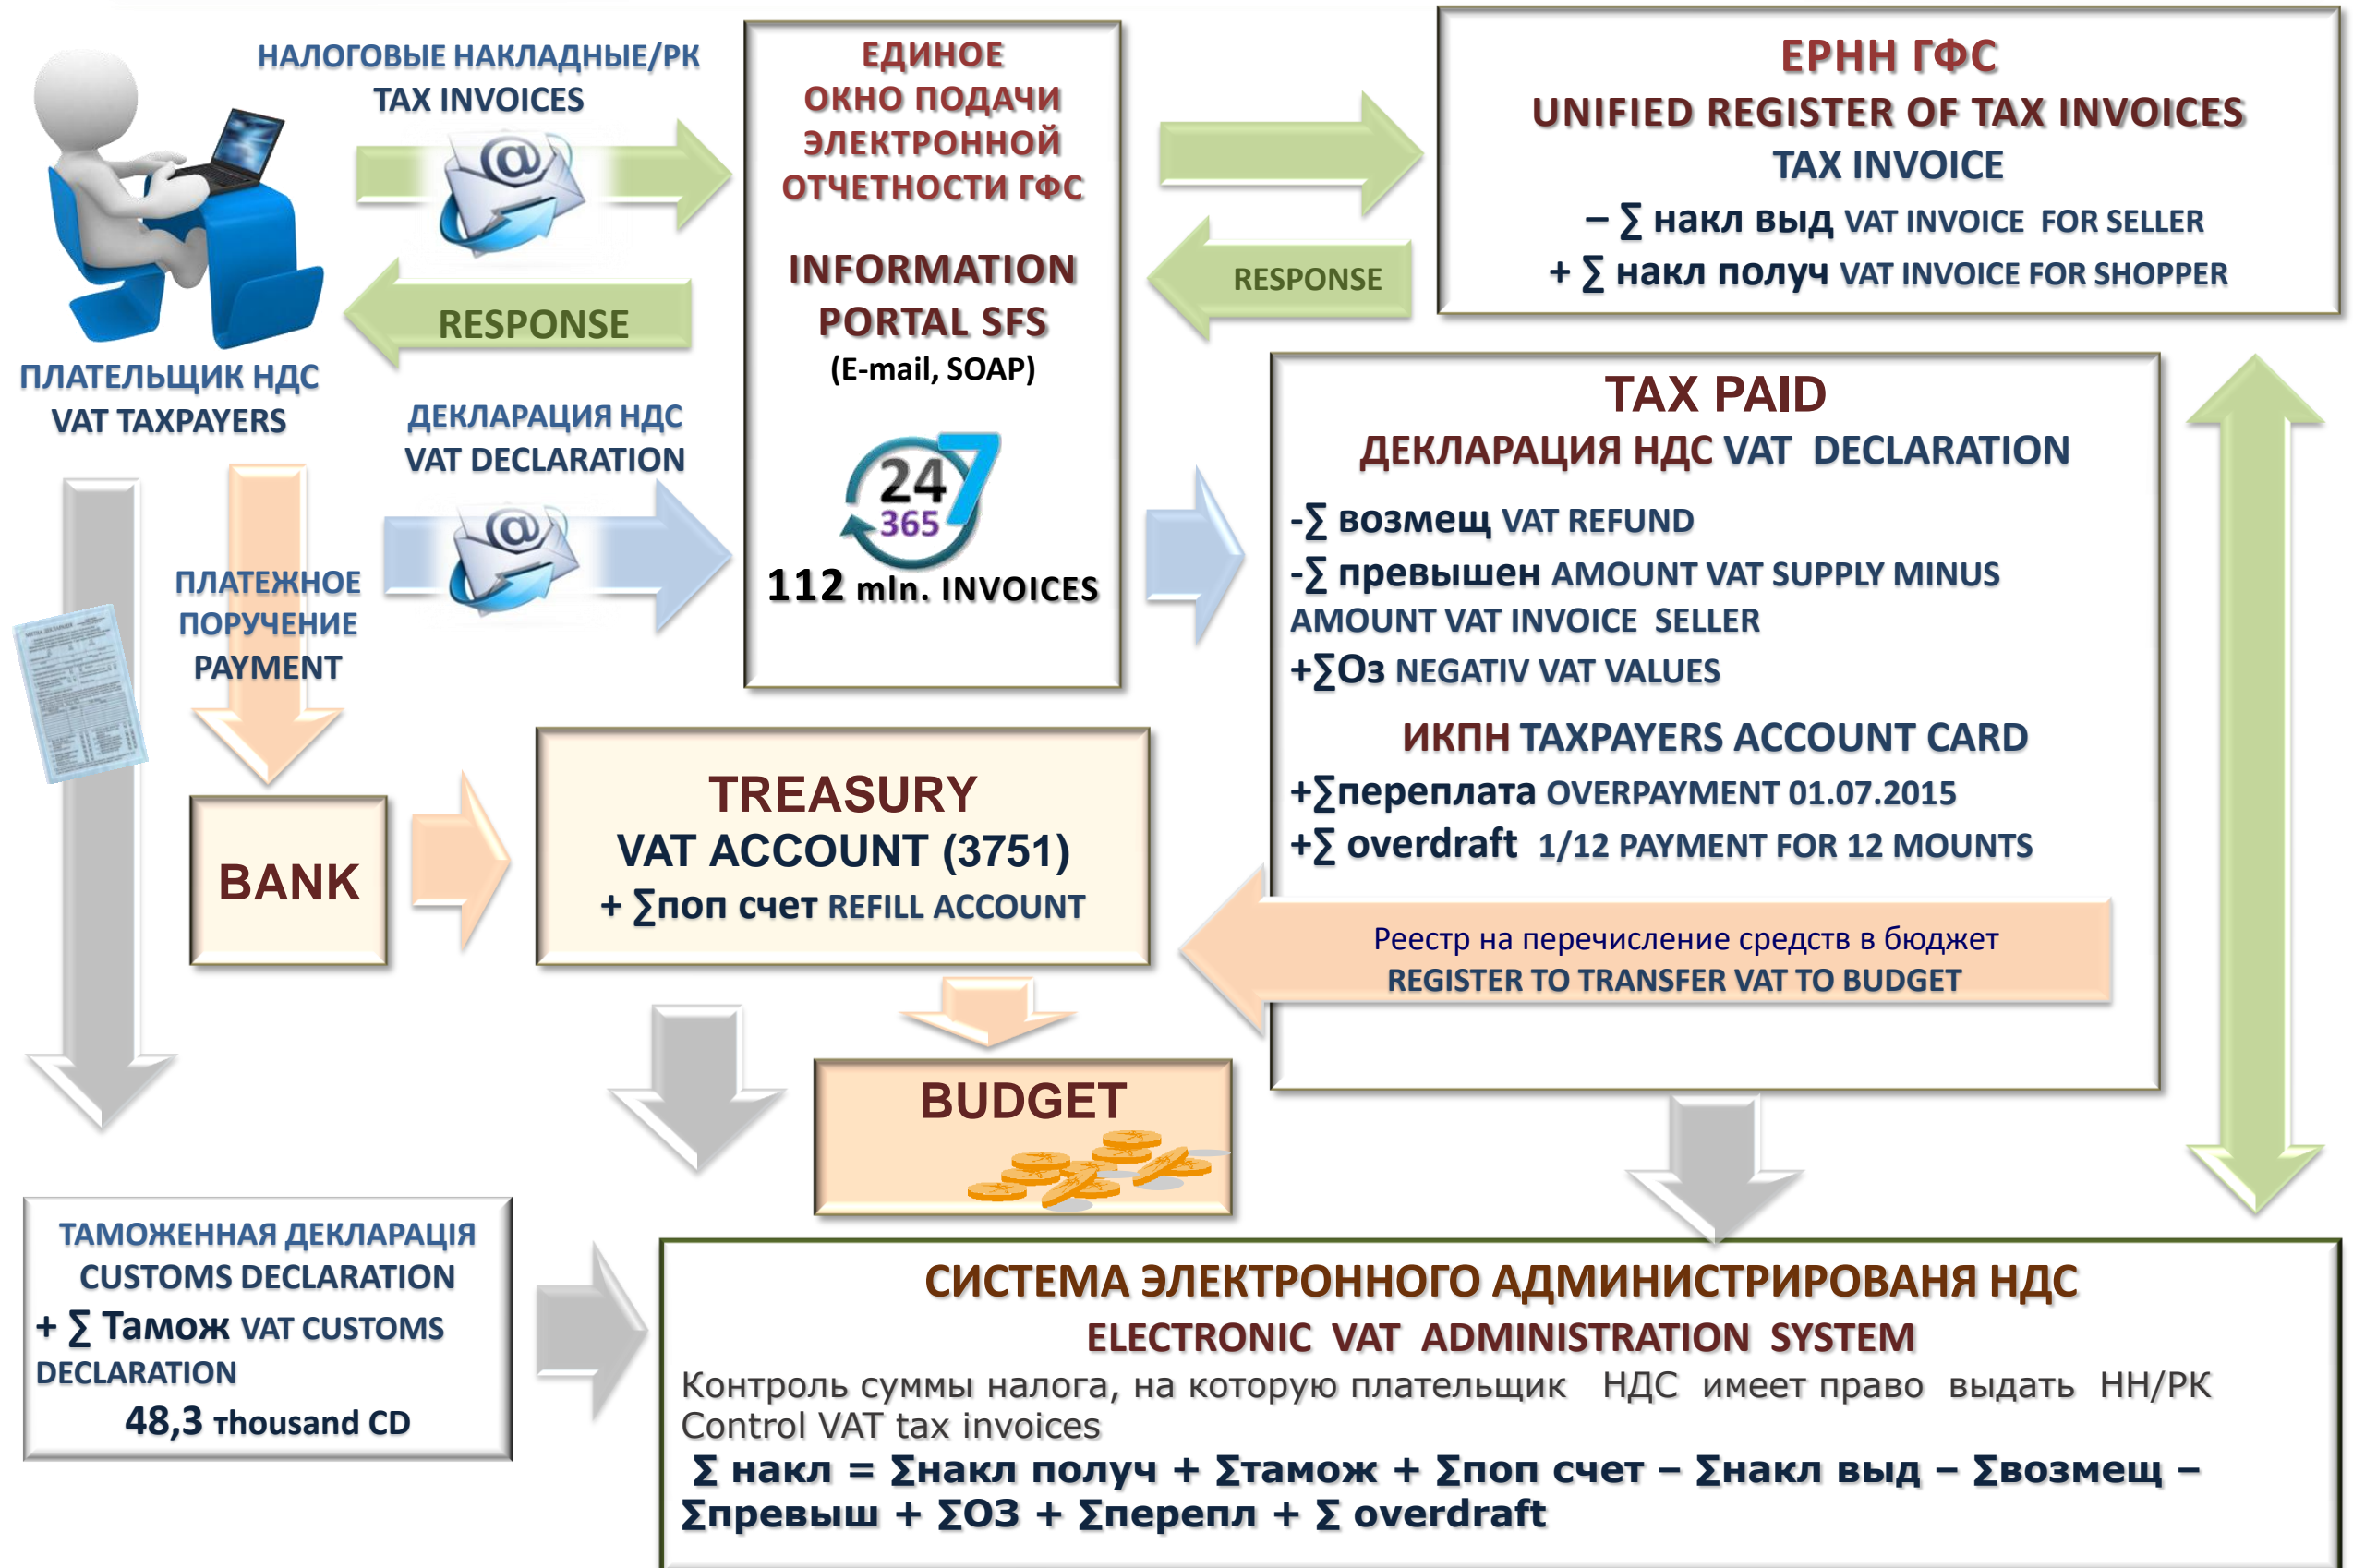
НАЛОГОВЫЕ НАКЛАДНЫЕ/РК
TAX INVOICES

RESPONSE

ПЛАТЕЛЬЩИК НДС
VAT TAXPAYERS

ДЕКЛАРАЦИЯ НДС
VAT DECLARATION

ПЛАТЕЖНОЕ
ПОРУЧЕНИЕ
PAYMENT

ЕДИНОЕ
ОКНО ПОДАЧИ
ЭЛЕКТРОННОЙ
ОТЧЕТНОСТИ ГФС

INFORMATION
PORTAL SFS
(E-mail, SOAP)

24 365 7

112 mln. INVOICES

ЕРНН ГФС
UNIFIED REGISTER OF TAX INVOICES
TAX INVOICE
– ∑ накл выд VAT INVOICE FOR SELLER
+ ∑ накл получ VAT INVOICE FOR SHOPPER

RESPONSE

TAX PAID
ДЕКЛАРАЦИЯ НДС VAT DECLARATION
-∑ возмещ VAT REFUND
-∑ превышен AMOUNT VAT SUPPLY MINUS AMOUNT VAT INVOICE SELLER
+∑Оз NEGATIV VAT VALUES

ИКПН TAXPAYERS ACCOUNT CARD
+∑переплата OVERPAYMENT 01.07.2015
+∑ overdraft 1/12 PAYMENT FOR 12 MOUNTS

Реестр на перечисление средств в бюджет
REGISTER TO TRANSFER VAT TO BUDGET

BANK

TREASURY
VAT ACCOUNT (3751)
+ ∑поп счет REFILL ACCOUNT

BUDGET

ТАМОЖЕННАЯ ДЕКЛАРАЦІЯ
CUSTOMS DECLARATION
+ ∑ Тамож VAT CUSTOMS DECLARATION
48,3 thousand CD

СИСТЕМА ЭЛЕКТРОННОГО АДМИНИСТРИРОВАНЯ НДС
ELECTRONIC VAT ADMINISTRATION SYSTEM
Контроль суммы налога, на которую плательщик НДС имеет право выдать НН/РК
Control VAT tax invoices
∑ накл = ∑накл получ + ∑тамож + ∑поп счет – ∑накл выд – ∑возмещ – ∑превыш + ∑ОЗ + ∑перепл + ∑ overdraft